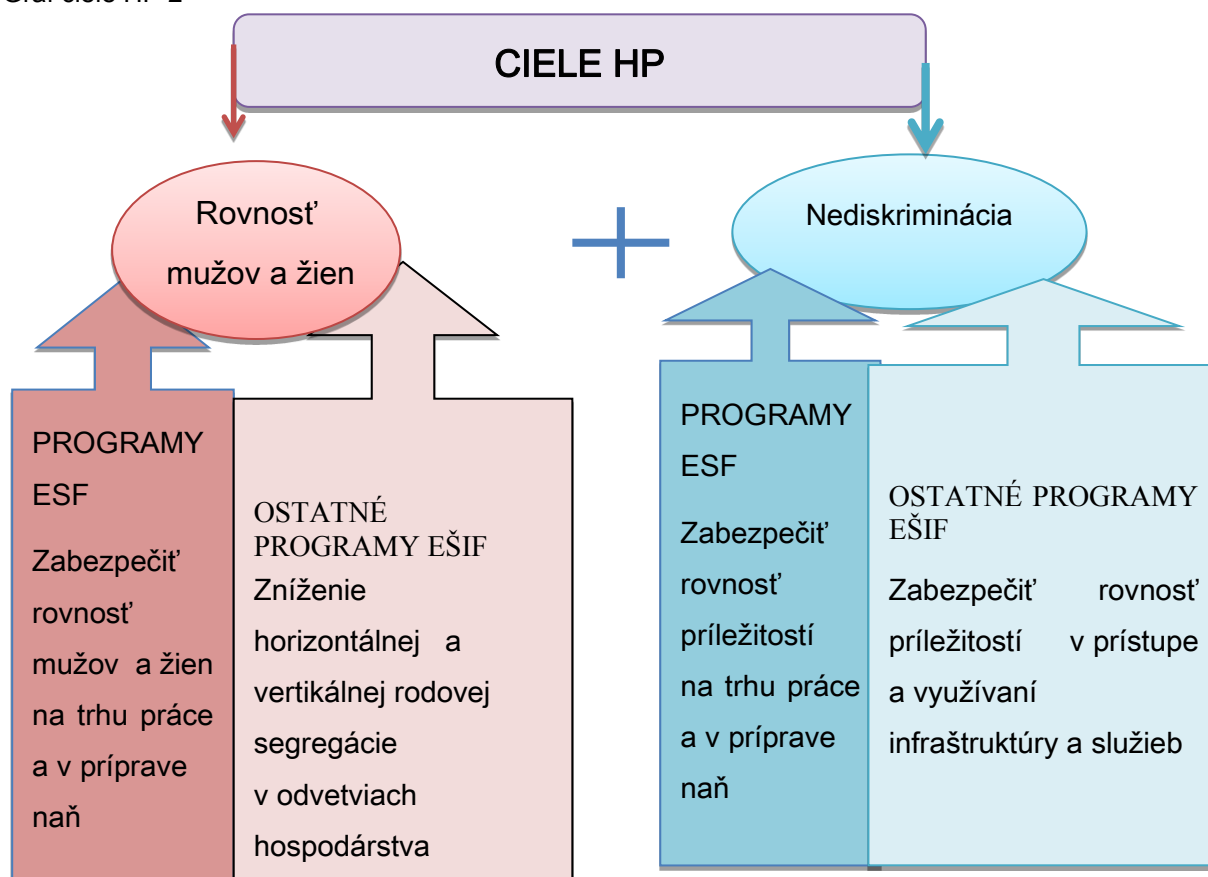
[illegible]

CIELE HP

Rovnosť mužov a žien

+

Nediskriminácia

PROGRAMY ESF

Zabezpečiť rovnosť mužov a žien na trhu práce a v príprave naň

OSTATNÉ PROGRAMY EŠIF

Zníženie horizontálnej a vertikálnej rodovej segregácie v odvetviach hospodárstva

PROGRAMY ESF

Zabezpečiť rovnosť príležitostí na trhu práce a v príprave naň

OSTATNÉ PROGRAMY EŠIF

Zabezpečiť rovnosť príležitostí v prístupe a využívaní infraštruktúry a služieb